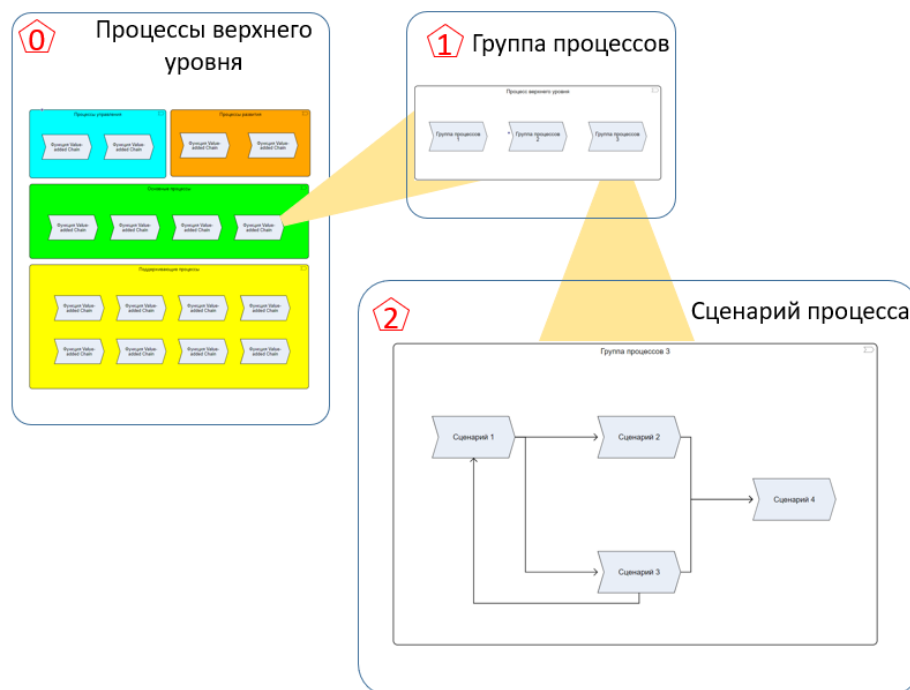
0 Процессы верхнего уровня

Процессы управления

Функция Value-added Chain

Функция Value-added Chain

Процессы развития

Функция Value-added Chain

Функция Value-added Chain

Основные процессы

Функция Value-added Chain

Функция Value-added Chain

Функция Value-added Chain

Функция Value-added Chain

Поддерживающие процессы

Функция Value-added Chain

Функция Value-added Chain

Функция Value-added Chain

Функция Value-added Chain

Функция Value-added Chain

Функция Value-added Chain

Функция Value-added Chain

Функция Value-added Chain

1 Группа процессов

Процесс верхнего уровня

Группа процессов 1

Группа процессов 2

Группа процессов 3

2 Сценарий процесса

Группа процессов 3

Сценарий 1

Сценарий 2

Сценарий 3

Сценарий 4